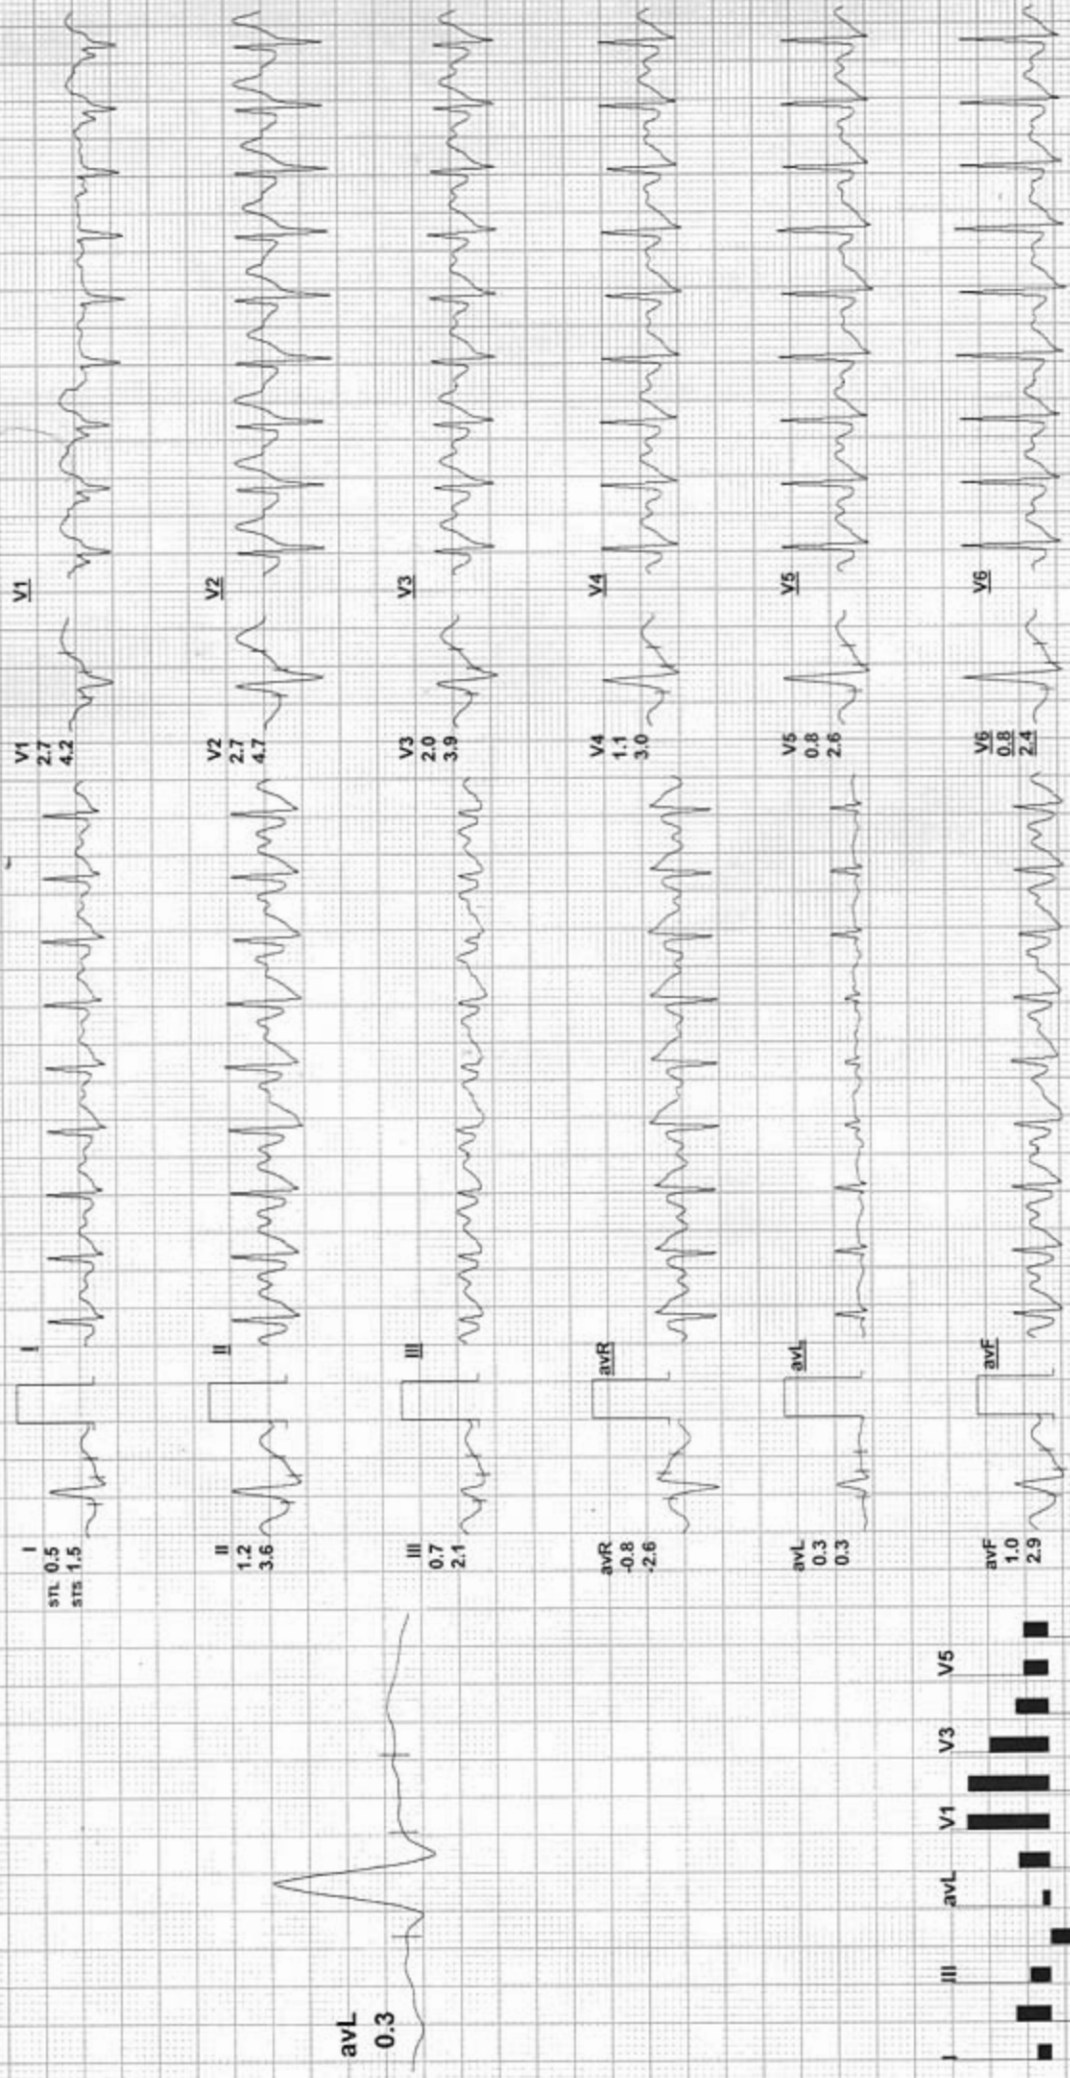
I
STL 0.5
STS 1.5

II
1.2
3.6

III
0.7
2.1

avR
-0.8
-2.6

avL
0.3
0.3

avF
1.0
2.9

I

II

III

avR

avL

avF

V1
2.7
4.2

V2
2.7
4.7

V3
2.0
3.9

V4
1.1
3.0

V5
0.8
2.6

V6
0.8
2.4

V1

V2

V3

V4

V5

V6

avL
0.3

I III avL V1 V3 V5